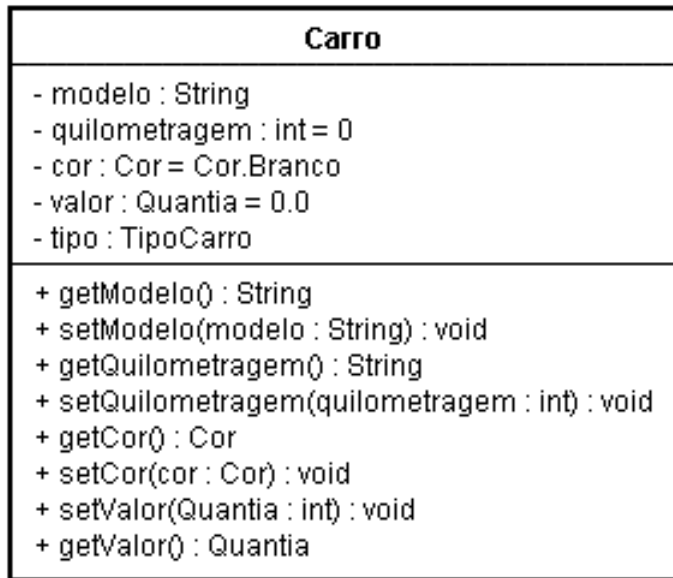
Carro

- modelo : String
- quilometragem : int = 0
- cor : Cor = Cor.Branco
- valor : Quantia = 0.0
- tipo : TipoCarro

+ getModelo() : String
+ setModelo(modelo : String) : void
+ getQuilometragem() : String
+ setQuilometragem(quilometragem : int) : void
+ getCor() : Cor
+ setCor(cor : Cor) : void
+ setValor(Quantia : int) : void
+ getValor() : Quantia